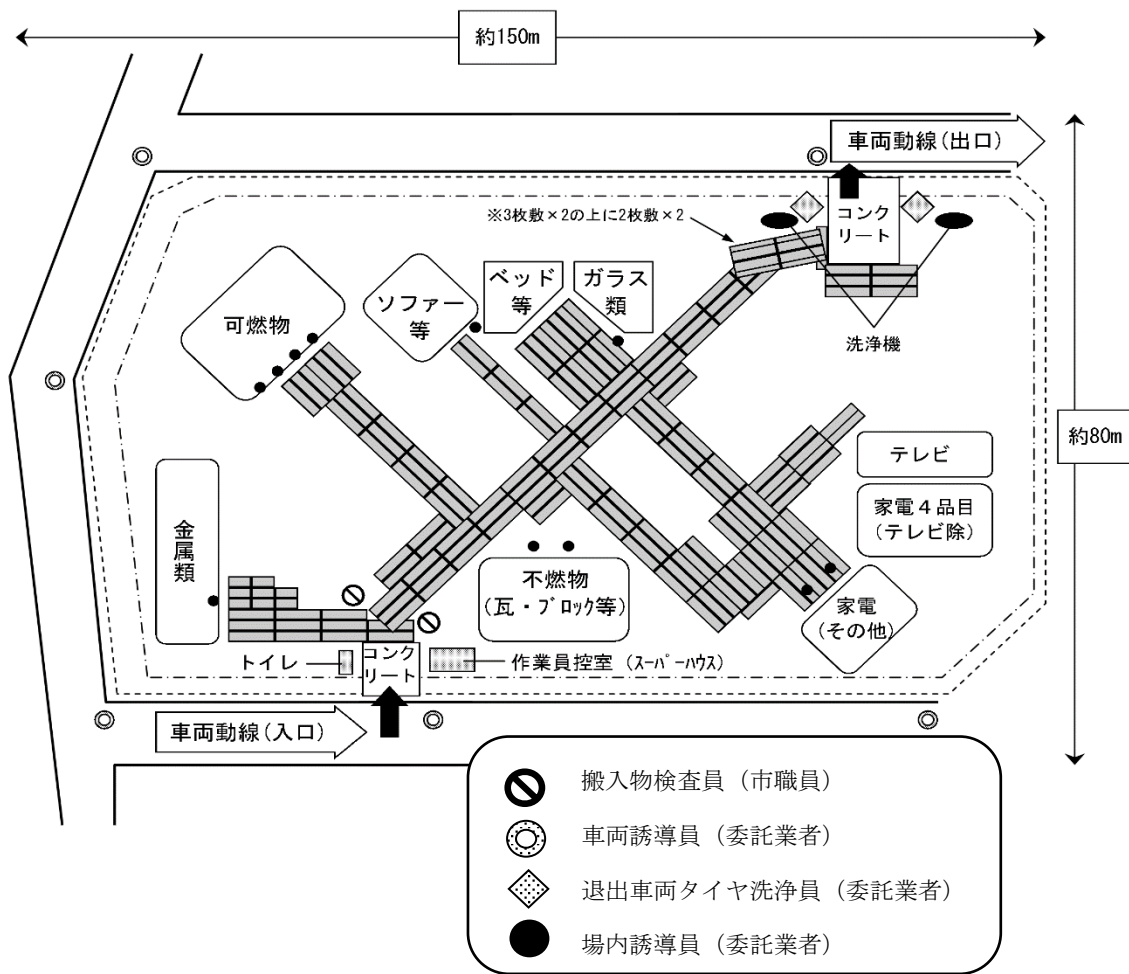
約150m

車両動線(出口)

※3枚敷×2の上に2枚敷×2

コンクリート

洗浄機

約80m

可燃物

ソファー等

ベッド等

ガラス類

テレビ

家電４品目（テレビ除）

金属類

不燃物（瓦・ブロック等）

家電（その他）

トイレ

コンクリート

作業員控室（スーパーハウス）

車両動線(入口)

搬入物検査員（市職員）

車両誘導員（委託業者）

退出車両タイヤ洗浄員（委託業者）

場内誘導員（委託業者）